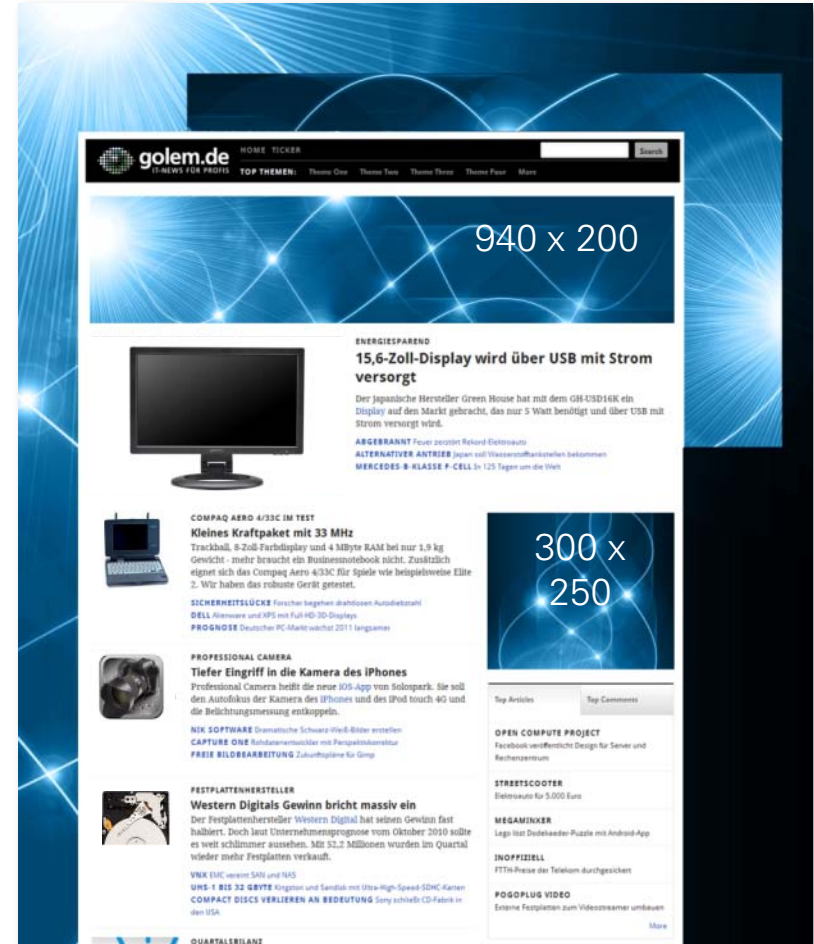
golem.de
IT-NEWS FÜR PROFIS

HOME TICKER

TOP THEMEN: Theme One Theme Two Theme Three Theme Four More

Search

940 x 200

ENERGIESPAREND
15,6-Zoll-Display wird über USB mit Strom versorgt
Der japanische Hersteller Green House hat mit dem GH-USD16K ein Display auf den Markt gebracht, das nur 5 Watt benötigt und über USB mit Strom versorgt wird.
ABGEBRANNT Feuer zerstört Rekord-Elektroauto
ALTERNATIVER ANTRIEB Japan soll Wasserstofftankstellen bekommen
MERCEDES-B-KLASSE F-CELL In 125 Tagen um die Welt

COMPAQ AERO 4/33C IM TEST
Kleines Kraftpaket mit 33 MHz
Trackball, 8-Zoll-Farbdisplay und 4 MByte RAM bei nur 1,9 kg Gewicht - mehr braucht ein Businessnotebook nicht. Zusätzlich eignet sich das Compaq Aero 4/33C für Spiele wie beispielsweise Elite 2. Wir haben das robuste Gerät getestet.
SICHERHEITSLÜCKE Forscher begehen drahtlosen Autodiebstahl
DELL Alienware und XPS mit Full-HD-3D-Displays
PROGNOSE Deutscher PC-Markt wächst 2011 langsamer

300 x 250

PROFESSIONAL CAMERA
Tiefer Eingriff in die Kamera des iPhones
Professional Camera heißt die neue iOS-App von Solospark. Sie soll den Autofokus der Kamera des iPhones und des iPod touch 4G und die Belichtungsmessung entkoppeln.
NIK SOFTWARE Dramatische Schwarz-Weiß-Bilder erstellen
CAPTURE ONE Rohdatenentwickler mit Perspektivkorrektur
FREIE BILDBEARBEITUNG Zukunftspläne für Gimp

Top Articles | Top Comments

OPEN COMPUTE PROJECT
Facebook veröffentlicht Design für Server und Rechenzentrum

STREETSCOOTER
Elektroauto für 5.000 Euro

MEGAMINXER
Lego löst Dodekaeder-Puzzle mit Android-App

INOFFIZIELL
FTTH-Preise der Telekom durchgesickert

POGOPLUG VIDEO
Externe Festplatten zum Videostreamer umbauen

More

FESTPLATTENHERSTELLER
Western Digitals Gewinn bricht massiv ein
Der Festplattenhersteller Western Digital hat seinen Gewinn fast halbiert. Doch laut Unternehmensprognose vom Oktober 2010 sollte es weit schlimmer aussehen. Mit 52,2 Millionen wurden im Quartal wieder mehr Festplatten verkauft.
VNX EMC vereint SAN und NAS
UHS-1 BIS 32 GBYTE Kingston und Sandisk mit Ultra-High-Speed-SDHC-Karten
COMPACT DISCS VERLIEREN AN BEDEUTUNG Sony schließt CD-Fabrik in den USA

QUARTALSBILANZ